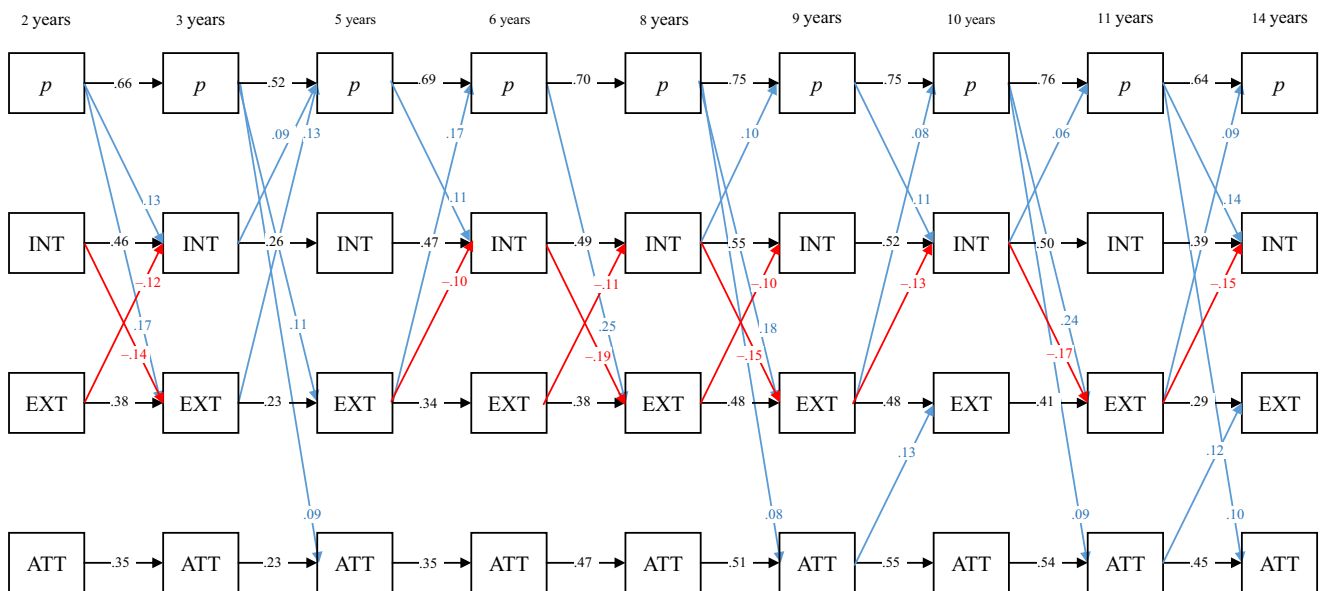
2 years 3 years 5 years 6 years 8 years 9 years 10 years 11 years 14 years

p .66 p .52 p .69 p .70 p .75 p .75 p .76 p .64 p

.09 .13 .17 .10 .08 .06 .09

.13 .11 .11 .14

INT .46 INT .26 INT .47 INT .49 INT .55 INT .52 INT .50 INT .39 INT

−.12 −.10 −.11 −.10 −.13 −.15

.17 .11 .25 .18 .24

−.14 −.19 −.15 −.17

EXT .38 EXT .23 EXT .34 EXT .38 EXT .48 EXT .48 EXT .41 EXT .29 EXT

.13 .12

.09 .08 .09 .10

ATT .35 ATT .23 ATT .35 ATT .47 ATT .51 ATT .55 ATT .54 ATT .45 ATT